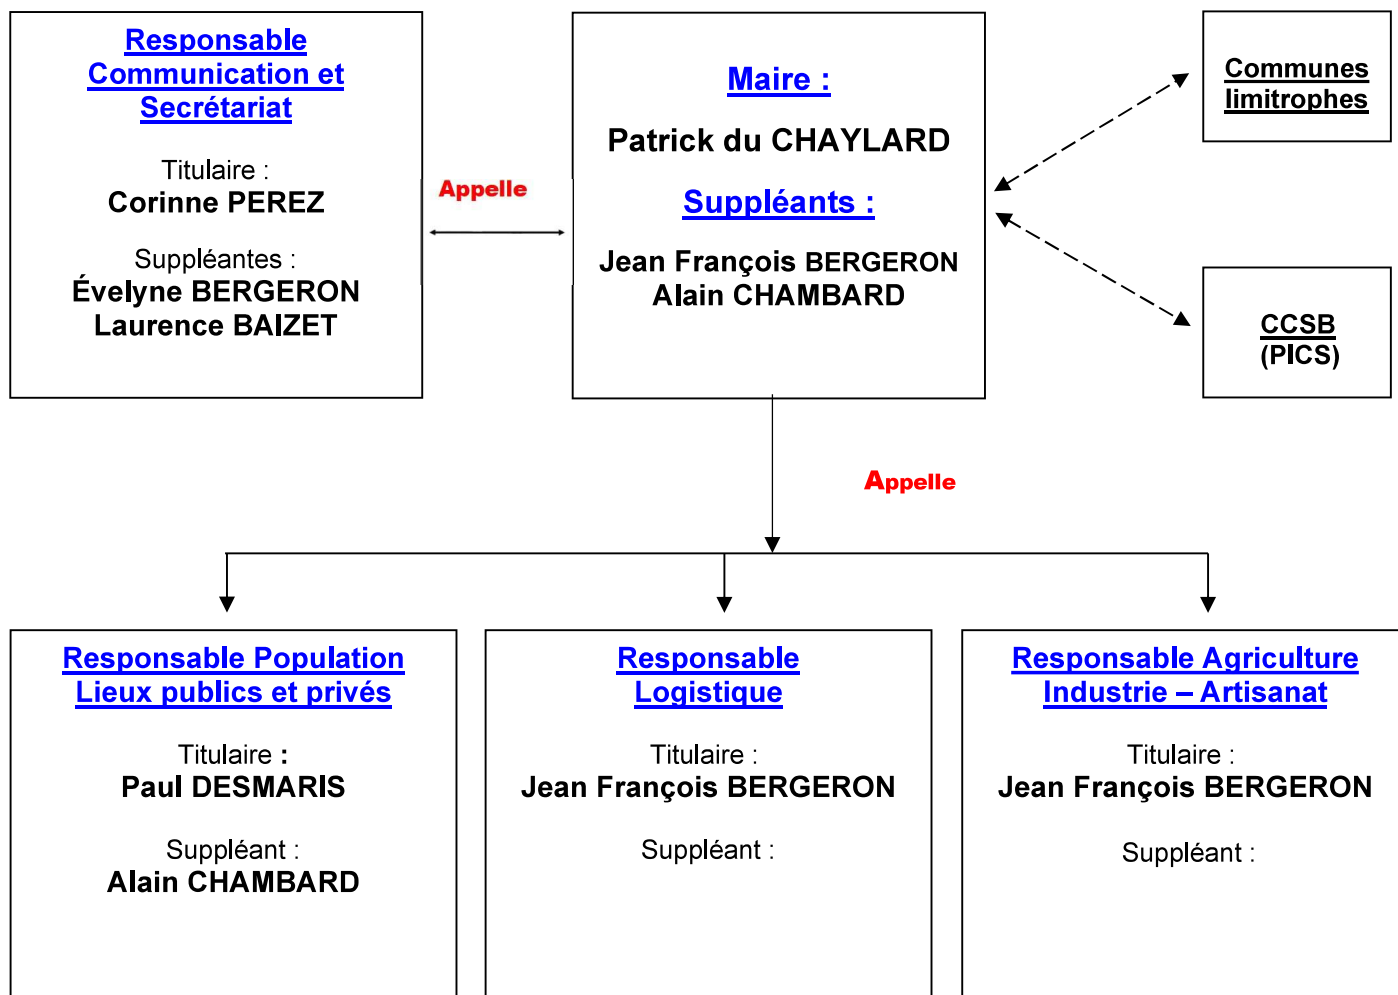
Responsable Communication et Secrétariat

Titulaire :
Corinne PEREZ

Suppléantes :
Évelyne BERGERON
Laurence BAIZET

Appelle

Maire :

Patrick du CHAYLARD

Suppléants :

Jean François BERGERON
Alain CHAMBARD

Communes limitrophes

CCSB
(PICS)

Appelle

Responsable Population
Lieux publics et privés

Titulaire :
Paul DESMARIS

Suppléant :
Alain CHAMBARD

Responsable Logistique

Titulaire :
Jean François BERGERON

Suppléant :

Responsable Agriculture
Industrie – Artisanat

Titulaire :
Jean François BERGERON

Suppléant :